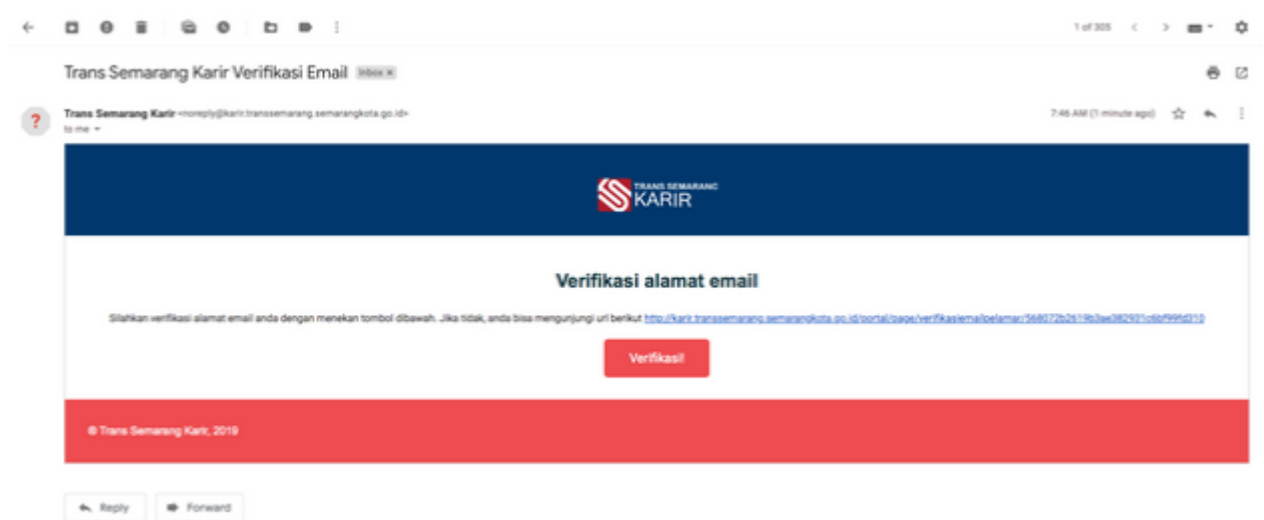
1 of 305

Trans Semarang Karir Verifikasi Email Inbox ×

Trans Semarang Karir <noreply@karir.transsemarang.semarangkota.go.id>
to me

7:46 AM (1 minute ago)

TRANS SEMARANG KARIR

Verifikasi alamat email

Silahkan verifikasi alamat email anda dengan menekan tombol dibawah. Jika tidak, anda bisa mengunjungi url berikut http://karir.transsemarang.semarangkota.go.id/portal/page/verifikasiemailpelamar/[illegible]

Verifikasi!

© Trans Semarang Karir, 2019

Reply Forward